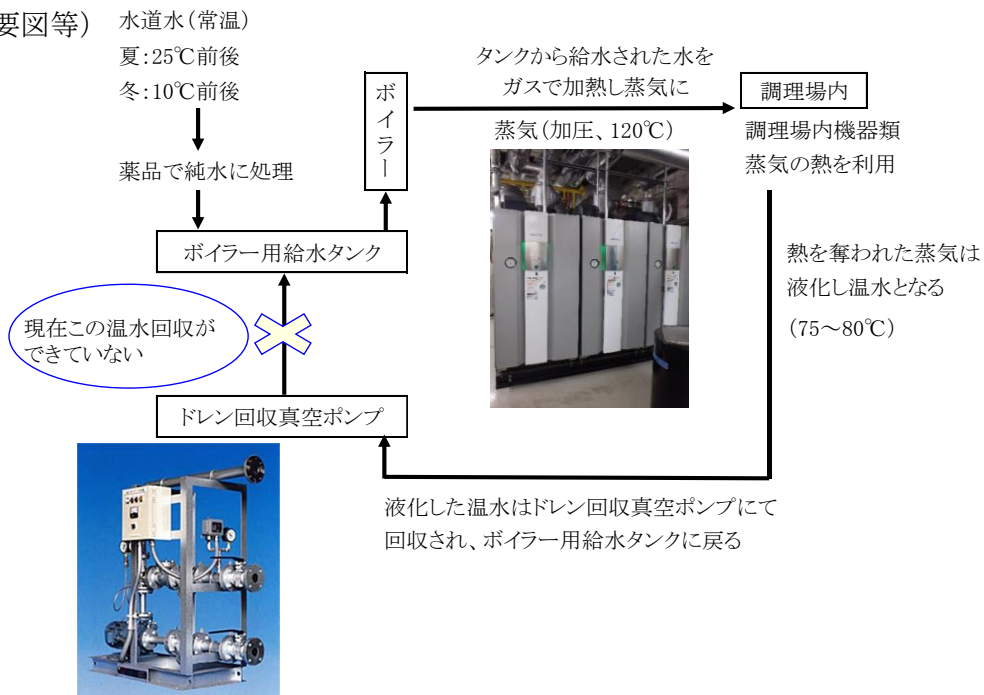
要図等)

水道水(常温)
夏:25℃前後
冬:10℃前後

薬品で純水に処理

ボイラー用給水タンク

ボイラー

タンクから給水された水をガスで加熱し蒸気に

蒸気(加圧、120℃)

調理場内

調理場内機器類
蒸気の熱を利用

熱を奪われた蒸気は液化し温水となる
(75～80℃)

現在この温水回収ができていない

ドレン回収真空ポンプ

液化した温水はドレン回収真空ポンプにて回収され、ボイラー用給水タンクに戻る